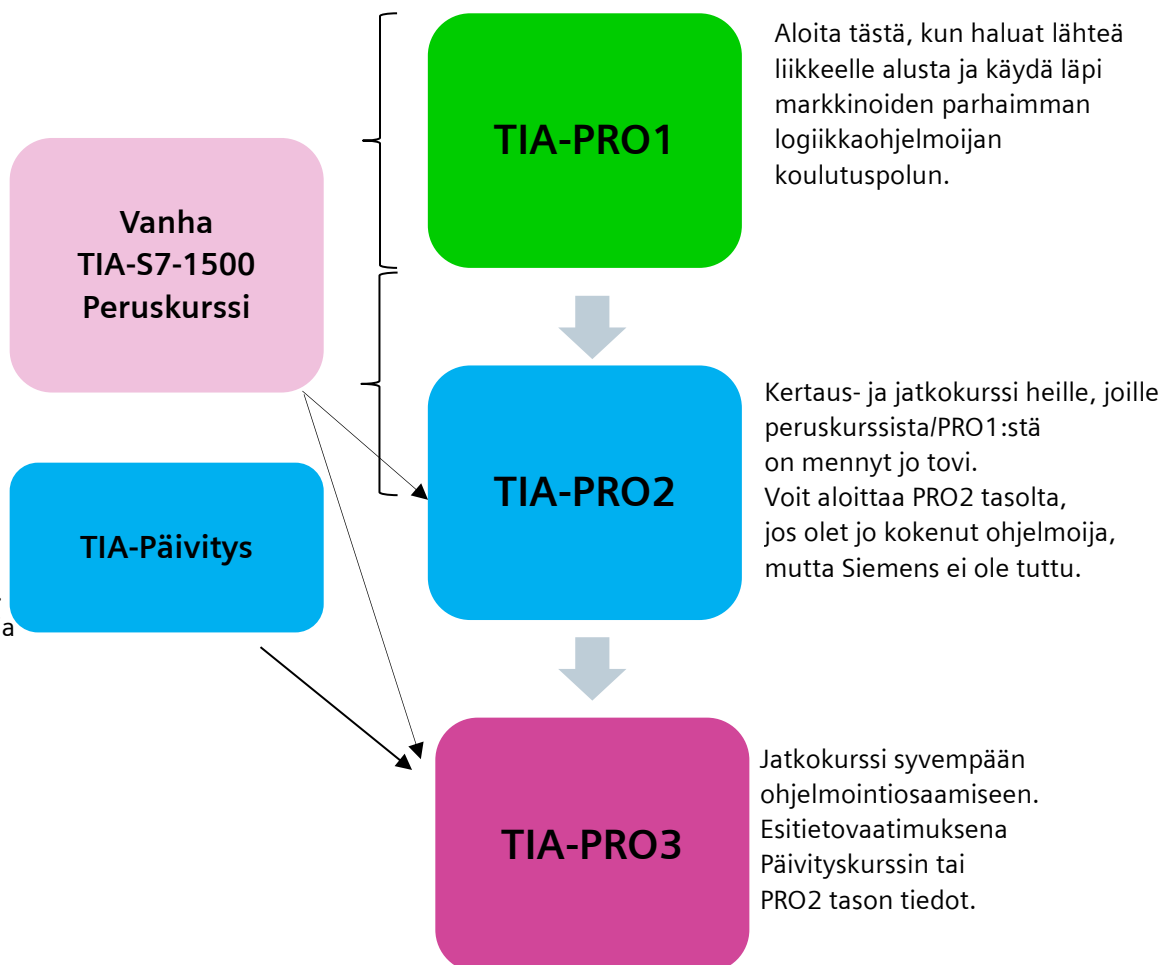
Vanha TIA-S7-1500 Peruskurssi

TIA-Päivitys

a

TIA-PRO1

Aloita tästä, kun haluat lähteä liikkeelle alusta ja käydä läpi markkinoiden parhaimman logiikkaohjelmoijan koulutuspolun.

TIA-PRO2

Kertaus- ja jatkokurssi heille, joille peruskurssista/PRO1:stä on mennyt jo tovi.
Voit aloittaa PRO2 tasolta, jos olet jo kokenut ohjelmoija, mutta Siemens ei ole tuttu.

TIA-PRO3

Jatkokurssi syvempään ohjelmointiosaamiseen. Esitietovaatimuksena Päivityskurssin tai PRO2 tason tiedot.